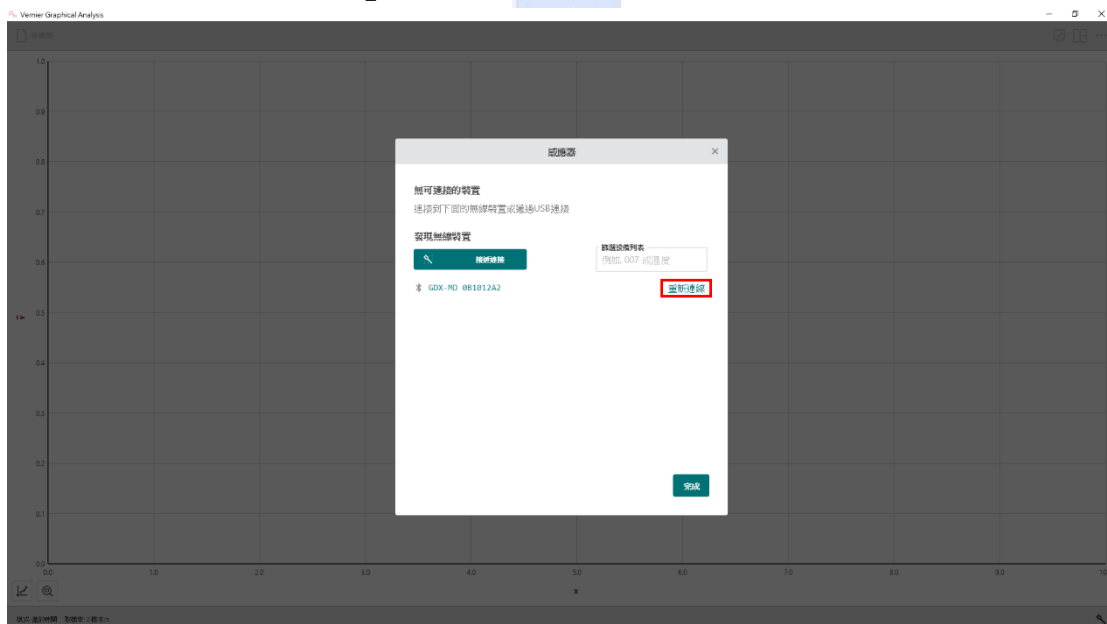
Vernier Graphical Analysis

1.0
0.9
0.8
0.7
0.6
0.5
0.4
0.3
0.2
0.1
0.0

感應器 ×

無可連接的裝置

連接到下面的無線裝置或通過USB連接

發現無線裝置

接近連接

篩選設備列表

例如, 007 或溫度

GDX-MD 0B1012A2

重新連線

完成

0.0 1.0 2.0 3.0 4.0 5.0 6.0 7.0 8.0 9.0 10

x

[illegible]